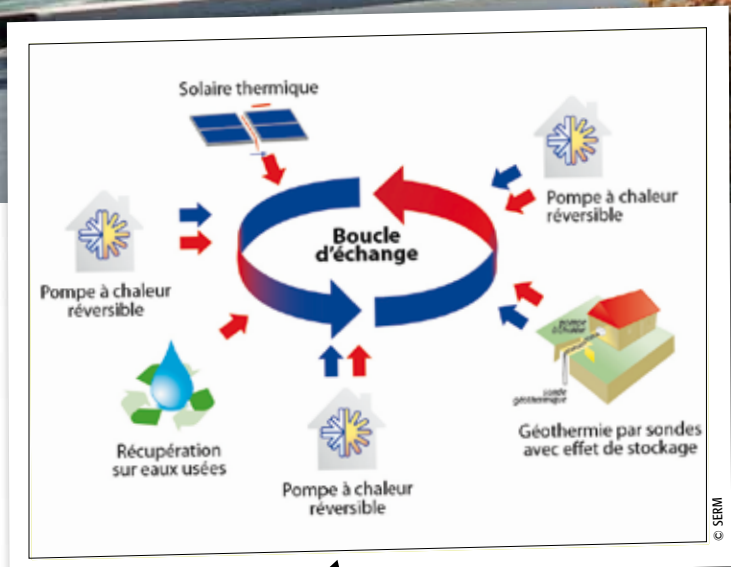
Solaire thermique

Pompe à chaleur réversible

Boucle d'échange

Pompe à chaleur réversible

Récupération sur eaux usées

Pompe à chaleur réversible

pompe à chaleur

sonde géothermique

Géothermie par sondes avec effet de stockage

© SERM